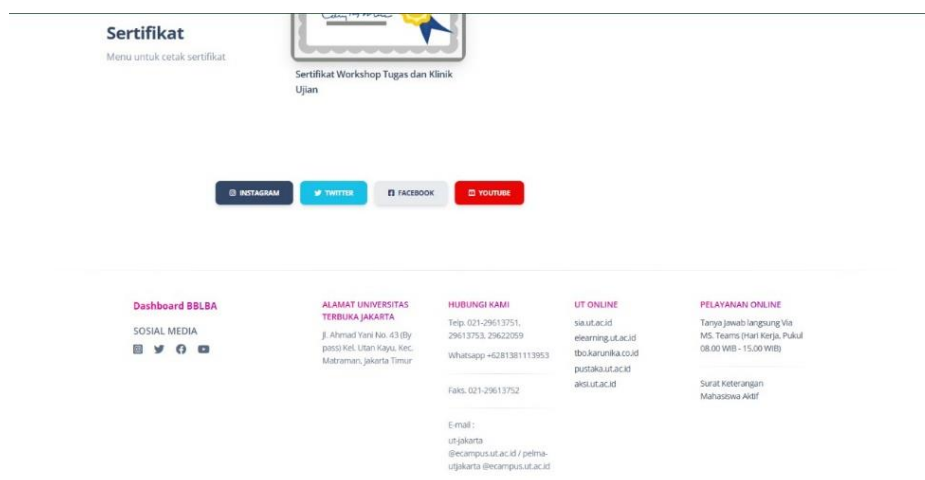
Sertifikat
Menu untuk cetak sertifikat

Sertifikat Workshop Tugas dan Klinik Ujian

INSTAGRAM TWITTER FACEBOOK YOUTUBE

Dashboard BBLBA

SOSIAL MEDIA

ALAMAT UNIVERSITAS TERBUKA JAKARTA

Jl. Ahmad Yani No. 43 (By pass) Kel. Utan Kayu, Kec. Matraman, Jakarta Timur

HUBUNGI KAMI

Telp. 021-29613751, 29613753, 29622059

Whatsapp +6281381113953

Faks. 021-29613752

E-mail :
ut-jakarta @ecampus.ut.ac.id / pelma-utjakarta @ecampus.ut.ac.id

UT ONLINE

sia.ut.ac.id
elearning.ut.ac.id
tbo.karunika.co.id
pustaka.ut.ac.id
aksi.ut.ac.id

PELAYANAN ONLINE

Tanya Jawab langsung Via MS. Teams (Hari Kerja, Pukul 08.00 WIB - 15.00 WIB)

Surat Keterangan Mahasiswa Aktif